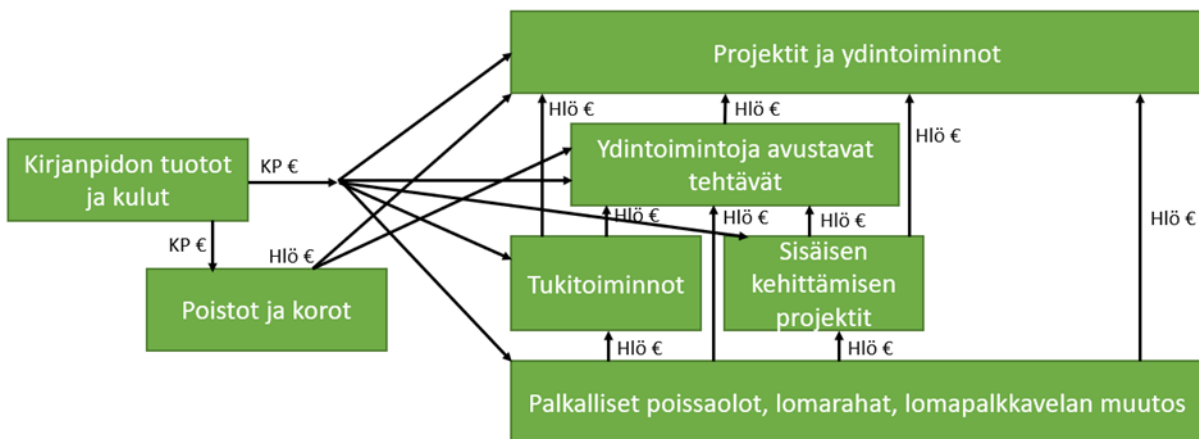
Projektit ja ydintoiminnot

Kirjanpidon tuotot ja kulut

KP €

KP €

Hlö €

Poistot ja korot

Hlö €

Hlö €

Hlö €

Ydintoimintoja avustavat tehtävät

Hlö €

Hlö €

Hlö €

Hlö €

Tukitoiminnot

Sisäisen kehittämisen projektit

Hlö €

Hlö €

Palkalliset poissaolot, lomarahat, lomapalkkavelan muutos